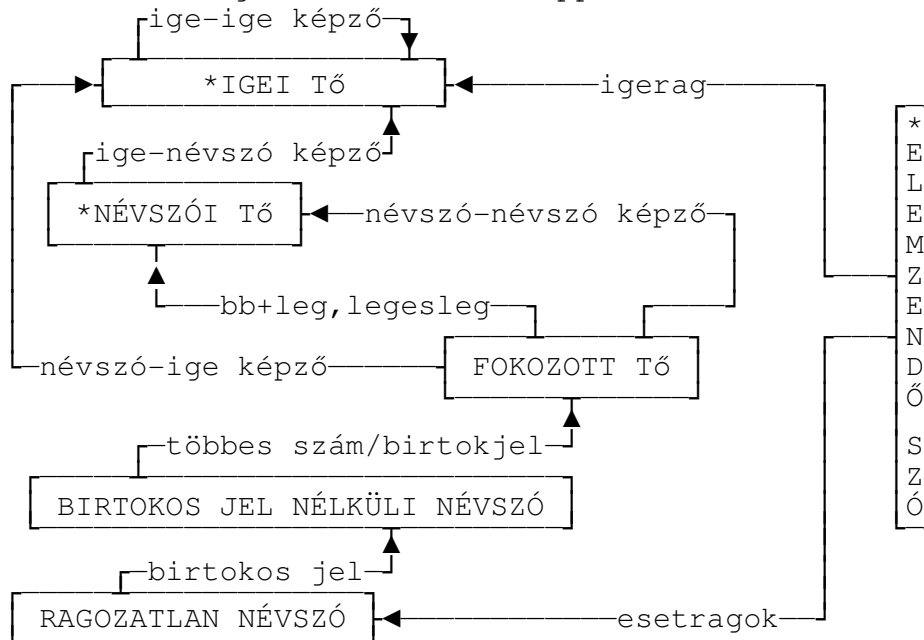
ige-ige képző

*IGEI Tő

igerag

ige-névszó képző

*NÉVSZÓI Tő

névszó-névszó képző

bb+leg,legesleg

névszó-ige képző

FOKOZOTT Tő

többes szám/birtokjel

BIRTOKOS JEL NÉLKÜLI NÉVSZÓ

birtokos jel

RAGOZATLAN NÉVSZÓ

esetragok

*
E
L
E
M
Z
E
N
D
Ő

S
Z
Ó